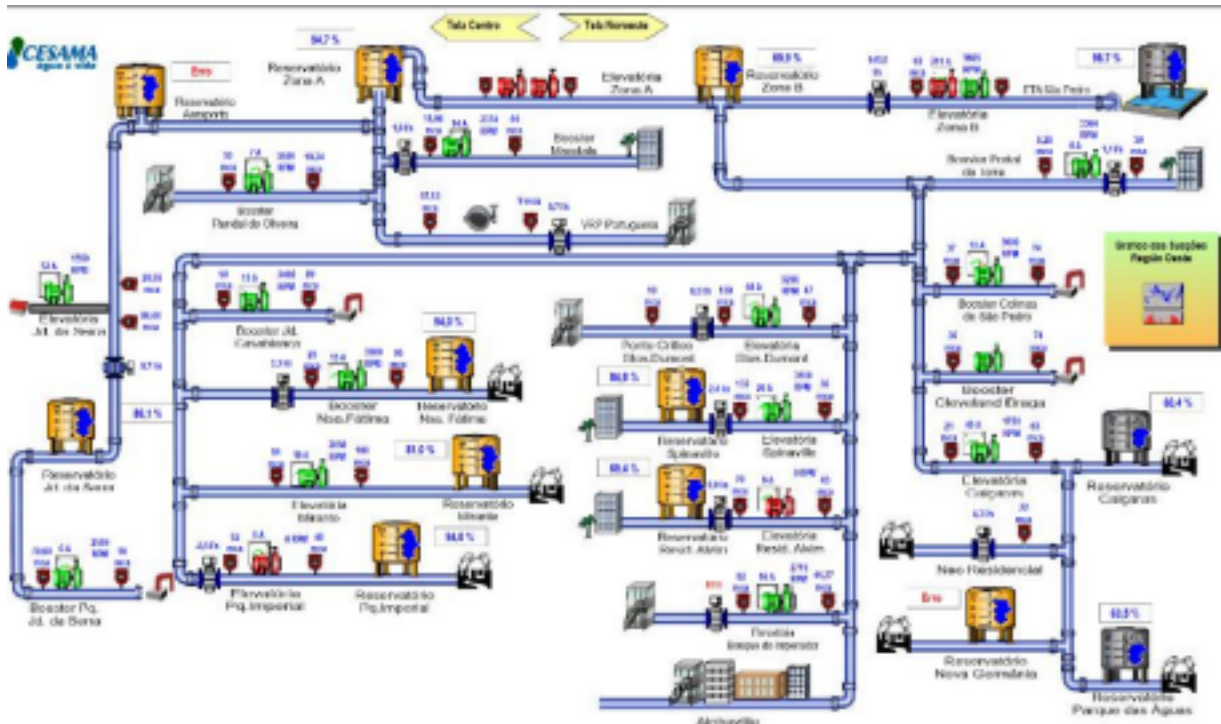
Tela Centro

Tela Noroeste

CESAMA
água é vida

Erro

Reservatório Aeroporto

94,7 %

Reservatório Zona A

Elevatória Zona A

89,9 %

Reservatório Zona B

Elevatória Zona B

ETA São Pedro

96,7 %

Booster Mandala

Booster Portal da Torre

Booster Fazenda de Oliveira

VRP Portuguesa

Gráfico das Sucções Região Oeste

Elevatória Jd. da Serra

Booster Jd. Casablanca

94,0 %

Booster Nsa. Fátima

Reservatório Nsa. Fátima

86,1 %

Reservatório Jd. da Serra

Elevatória Miranda

81,0 %

Reservatório Miranda

Booster Pq. Jd. da Serra

Elevatória Pq.Imperial

94,0 %

Reservatório Pq.Imperial

Porto Crilíoo Stos.Dumont

Elevatória Stos.Dumont

Booster Colinas de São Pedro

Booster Cleveland Braga

86,0 %

Reservatório Spinaville

Elevatória Spinaville

80,4 %

Reservatório Resid. Alvim

Elevatória Resid. Alvim

Elevatória Caiçaras

60,4 %

Reservatório Caiçaras

Neo Residencial

Erro

Elevatória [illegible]

Erro

Reservatório Nova Germânia

60,5 %

Reservatório Parque das Águas

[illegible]